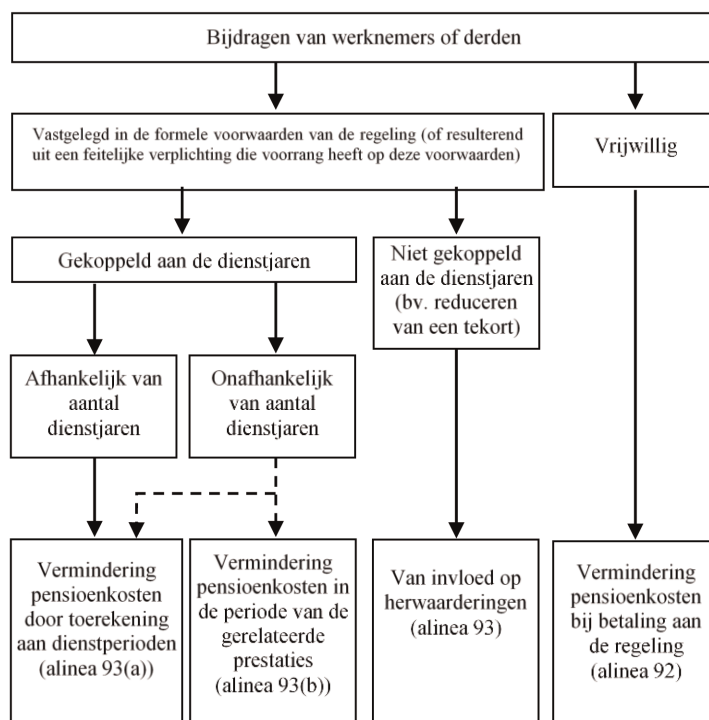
Bijdragen van werknemers of derden

Vastgelegd in de formele voorwaarden van de regeling (of resulterend uit een feitelijke verplichting die voorrang heeft op deze voorwaarden)

Vrijwillig

Gekoppeld aan de dienstjaren

Niet gekoppeld aan de dienstjaren (bv. reduceren van een tekort)

Afhankelijk van aantal dienstjaren

Onafhankelijk van aantal dienstjaren

Vermindering pensioenkosten door toerekening aan dienstperioden (alinea 93(a))

Vermindering pensioenkosten in de periode van de gerelateerde prestaties (alinea 93(b))

Van invloed op herwaarderingen (alinea 93)

Vermindering pensioenkosten bij betaling aan de regeling (alinea 92)